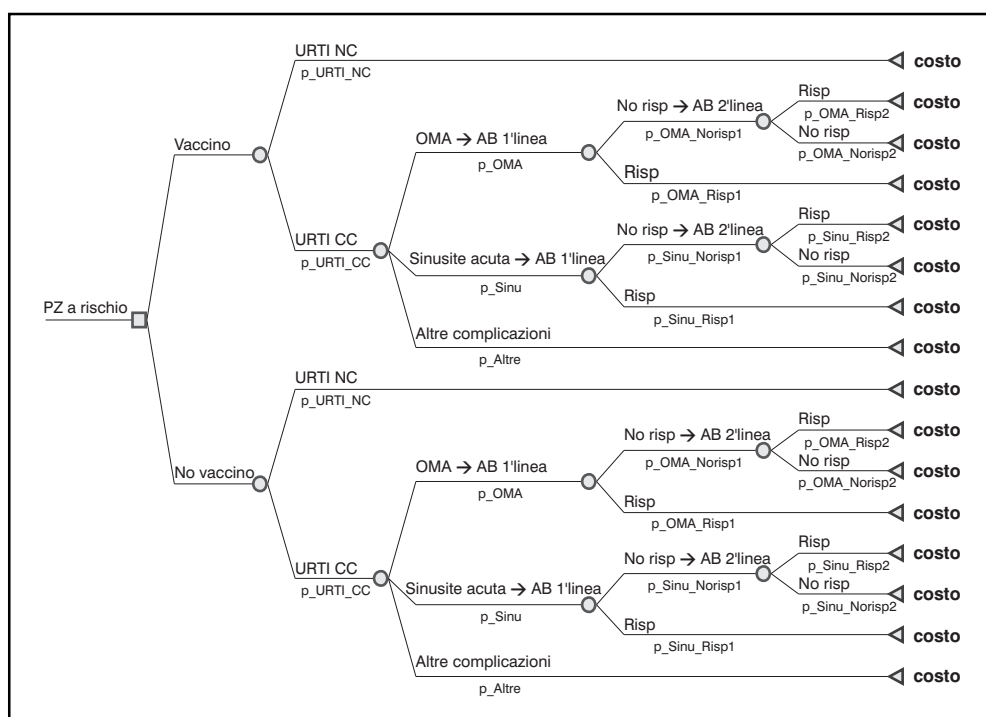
PZ a rischio

Vaccino

URTI NC
p_URTI_NC
costo

URTI CC
p_URTI_CC

OMA → AB 1'linea
p_OMA

No risp → AB 2'linea
p_OMA_Norisp1

Risp
p_OMA_Risp2
costo

No risp
p_OMA_Norisp2
costo

Risp
p_OMA_Risp1
costo

Sinusite acuta → AB 1'linea
p_Sinu

No risp → AB 2'linea
p_Sinu_Norisp1

Risp
p_Sinu_Risp2
costo

No risp
p_Sinu_Norisp2
costo

Risp
p_Sinu_Risp1
costo

Altre complicazioni
p_Altre
costo

No vaccino

URTI NC
p_URTI_NC
costo

URTI CC
p_URTI_CC

OMA → AB 1'linea
p_OMA

No risp → AB 2'linea
p_OMA_Norisp1

Risp
p_OMA_Risp2
costo

No risp
p_OMA_Norisp2
costo

Risp
p_OMA_Risp1
costo

Sinusite acuta → AB 1'linea
p_Sinu

No risp → AB 2'linea
p_Sinu_Norisp1

Risp
p_Sinu_Risp2
costo

No risp
p_Sinu_Norisp2
costo

Risp
p_Sinu_Risp1
costo

Altre complicazioni
p_Altre
costo